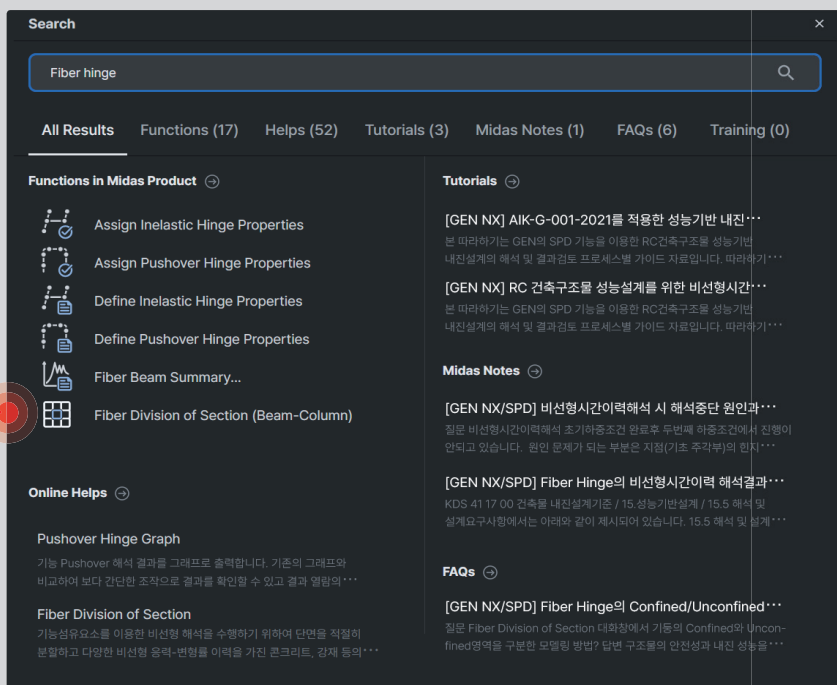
Search
×

Fiber hinge

All Results Functions (17) Helps (52) Tutorials (3) Midas Notes (1) FAQs (6) Training (0)

Functions in Midas Product

Assign Inelastic Hinge Properties

Assign Pushover Hinge Properties

Define Inelastic Hinge Properties

Define Pushover Hinge Properties

Fiber Beam Summary...

Fiber Division of Section (Beam-Column)

Online Helps

Pushover Hinge Graph

기능 Pushover 해석 결과를 그래프로 출력합니다. 기존의 그래프와 비교하여 보다 간단한 조작으로 결과를 확인할 수 있고 결과 열람의···

Fiber Division of Section

기능섬유요소를 이용한 비선형 해석을 수행하기 위하여 단면을 적절히 분할하고 다양한 비선형 응력-변형를 이력을 가진 콘크리트, 강재 등의···

Tutorials

[GEN NX] AIK-G-001-2021를 적용한 성능기반 내진···

본 따라하기는 GEN의 SPD 기능을 이용한 RC건축구조물 성능기반 내진설계의 해석 및 결과검토 프로세스별 가이드 자료입니다. 따라하기···

[GEN NX] RC 건축구조물 성능설계를 위한 비선형시간···

본 따라하기는 GEN의 SPD 기능을 이용한 RC건축구조물 성능기반 내진설계의 해석 및 결과검토 프로세스별 가이드 자료입니다. 따라하기···

Midas Notes

[GEN NX/SPD] 비선형시간이력해석 시 해석중단 원인과···

질문 비선형시간이력해석 초기하중조건 완료후 두번째 하중조건에서 진행이 안되고 있습니다. 원인 문제가 되는 부분은 지점(기초 주각부)의 힌지···

[GEN NX/SPD] Fiber Hinge의 비선형시간이력 해석결과···

KDS 41 17 00 건축물 내진설계기준 / 15.성능기반설계 / 15.5 해석 및 설계요구사항에서는 아래와 같이 제시되어 있습니다. 15.5 해석 및 설계···

FAQs

[GEN NX/SPD] Fiber Hinge의 Confined/Unconfined···

질문 Fiber Division of Section 대화창에서 기둥의 Confined와 Unconfined영역을 구분한 모델링 방법? 답변 구조물의 안전성과 내진 성능을···